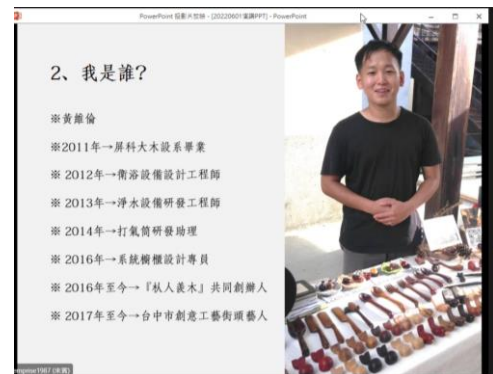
PowerPoint 投影片放映 - [20220601演講PPT] - PowerPoint

2、我是誰?

※黃維倫

※2011年→屏科大木設系畢業

※ 2012年→衛浴設備設計工程師

※ 2013年→淨水設備研發工程師

※ 2014年→打氣筒研發助理

※ 2016年→系統櫥櫃設計專員

※ 2016年至今→『杁人義木』共同創辦人

※ 2017年至今→台中市創意工藝街頭藝人

engineer1987 (末寬)